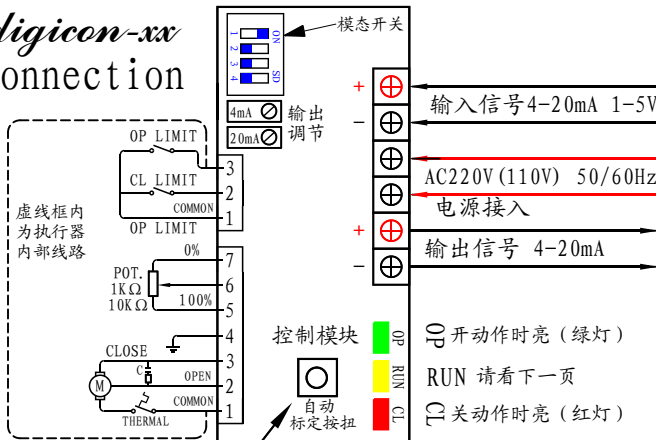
digicon-xx
onnection

模态开关
ON
1 2 3 4
SD

4mA
20mA
输出调节

+
−
输入信号4-20mA 1-5V

AC220V(110V) 50/60Hz
电源接入

+
−
输出信号 4-20mA

OP LIMIT
CL LIMIT
COMMON
OP LIMIT
3
2
1

虚线框内为执行器内部线路

0%
POT.
1KΩ
10KΩ
100%
7
6
5
4

CLOSE
C
OPEN
M
COMMON
THERMAL
3
2
1

控制模块
自动标定按扭

OP
RUN
CL

OP 开动作时亮（绿灯）
RUN 请看下一页
CL 关动作时亮（红灯）